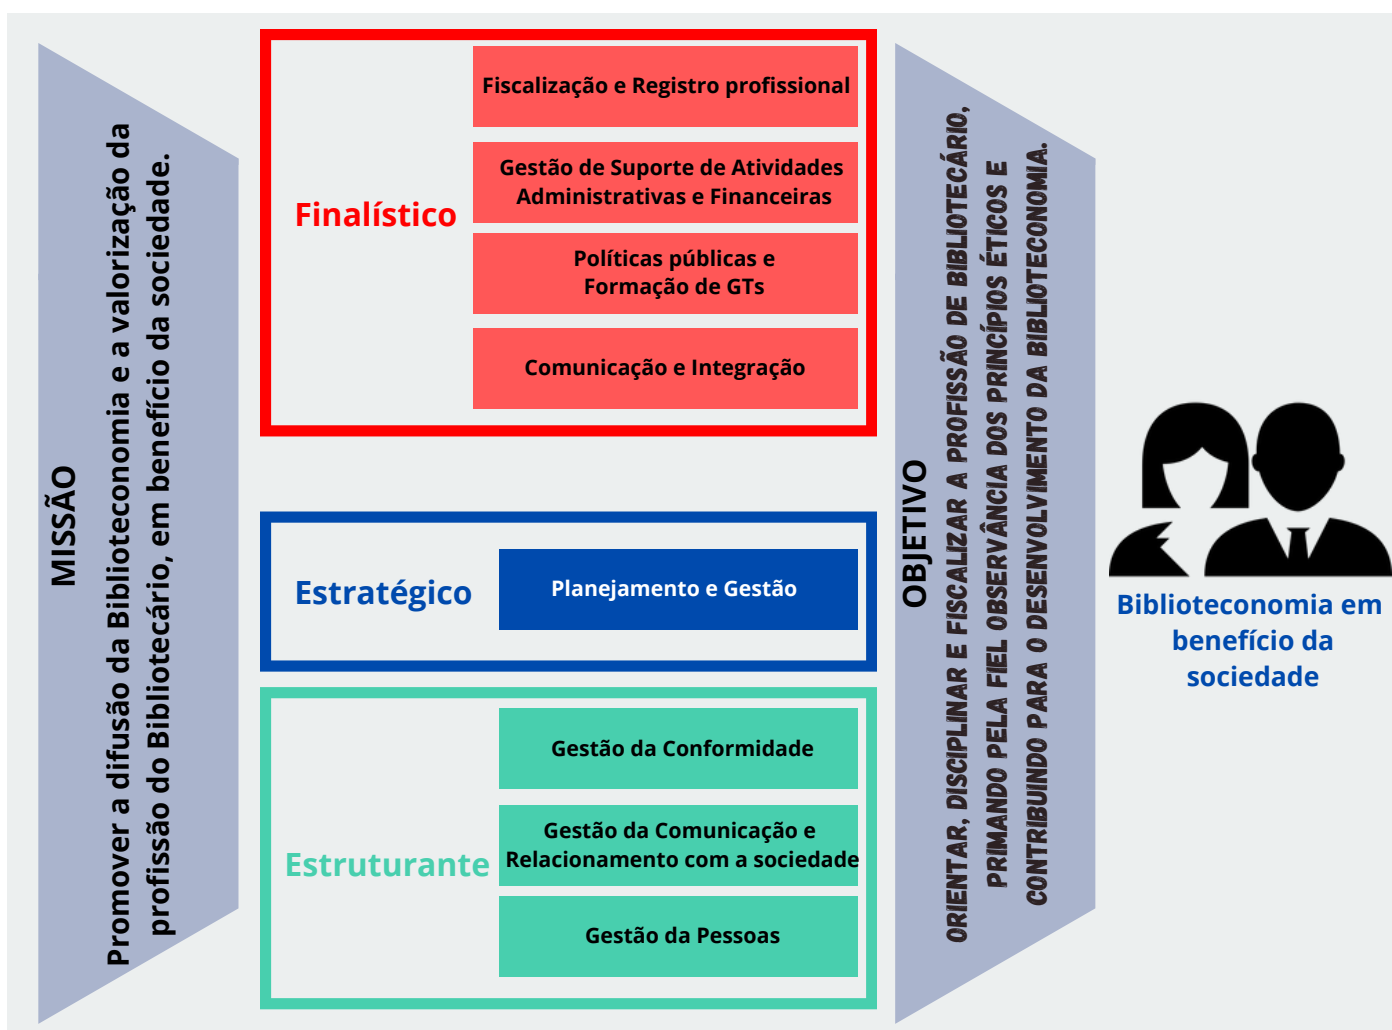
MISSÃO

Promover a difusão da Biblioteconomia e a valorização da profissão do Bibliotecário, em benefício da sociedade.

Finalístico

Fiscalização e Registro profissional

Gestão de Suporte de Atividades Administrativas e Financeiras

Políticas públicas e Formação de GTs

Comunicação e Integração

Estratégico

Planejamento e Gestão

Estruturante

Gestão da Conformidade

Gestão da Comunicação e Relacionamento com a sociedade

Gestão da Pessoas

OBJETIVO

ORIENTAR, DISCIPLINAR E FISCALIZAR A PROFISSÃO DE BIBLIOTECÁRIO, PRIMANDO PELA FIEL OBSERVÂNCIA DOS PRINCÍPIOS ÉTICOS E CONTRIBUINDO PARA O DESENVOLVIMENTO DA BIBLIOTECONOMIA.

Biblioteconomia em benefício da sociedade